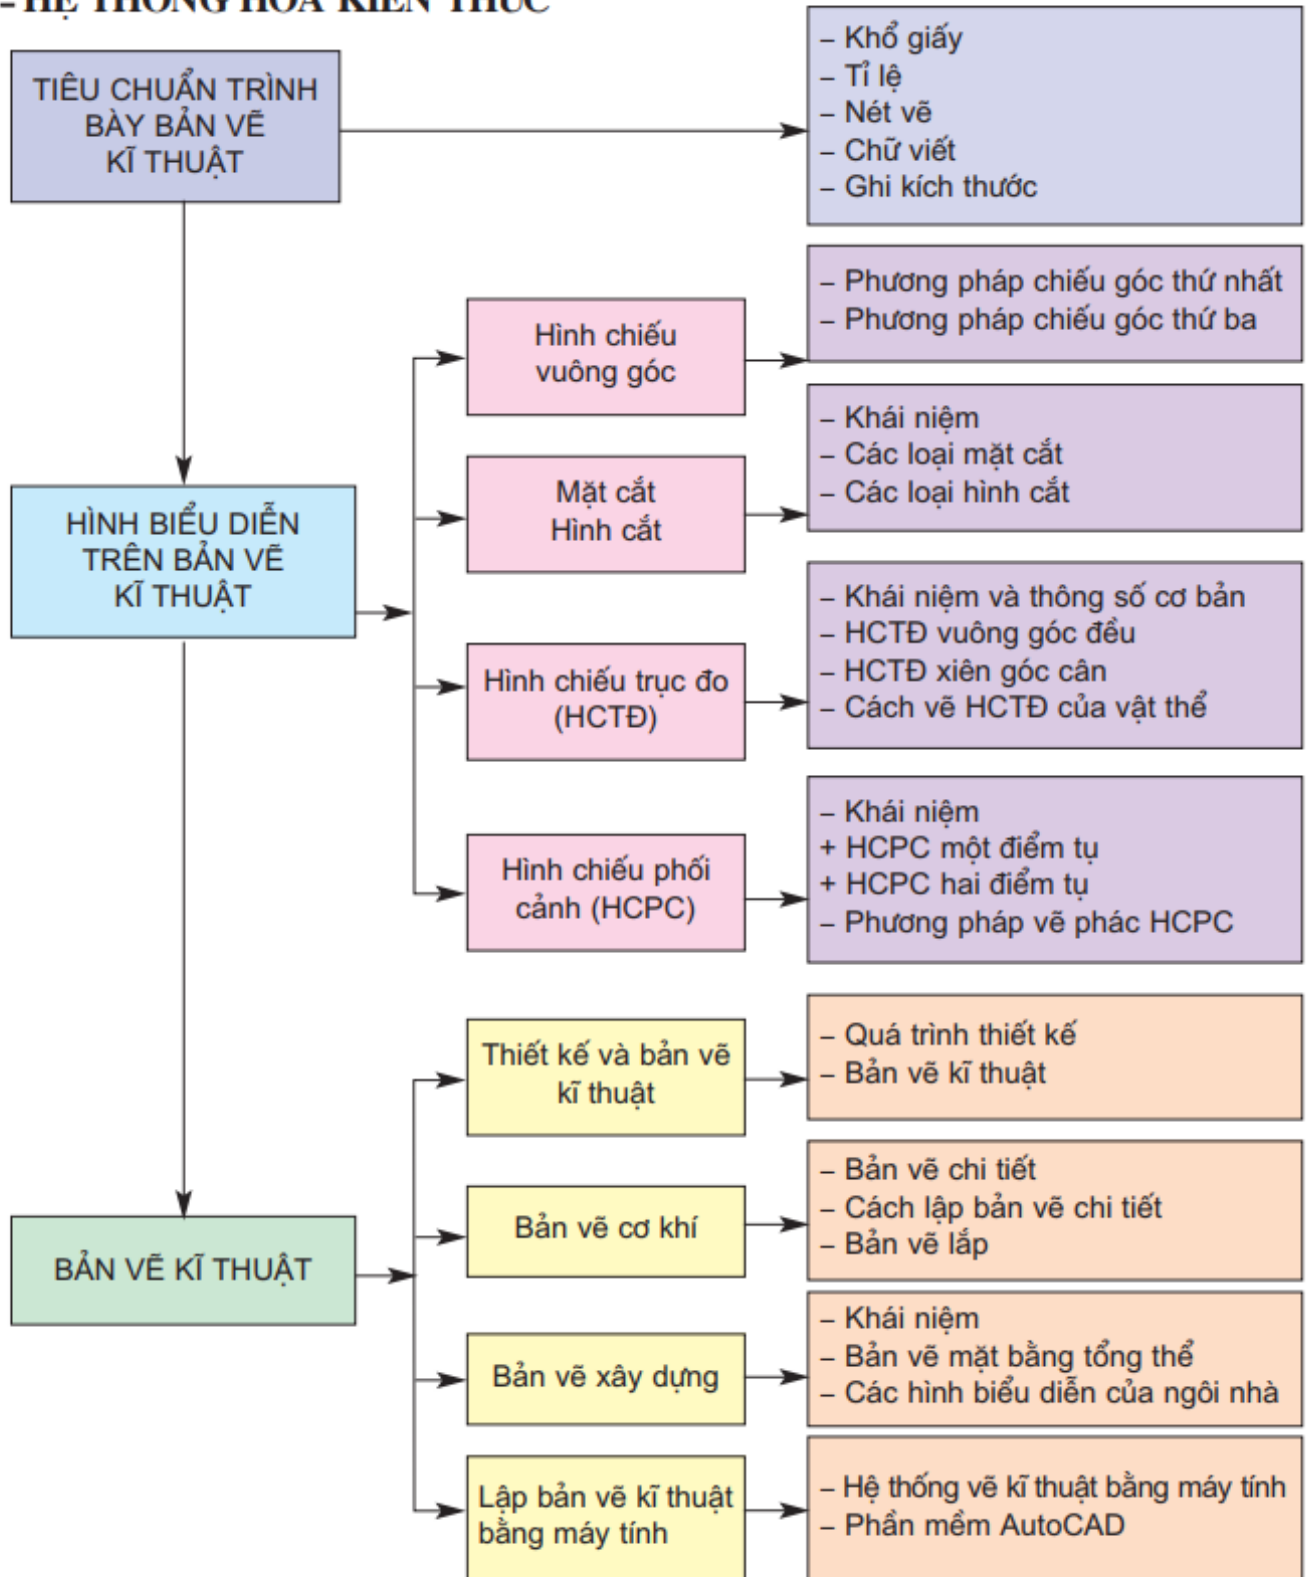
- HỆ THỐNG HOÁ KIẾN THỨC

TIÊU CHUẨN TRÌNH BÀY BẢN VẼ KĨ THUẬT

– Khổ giấy
– Tỉ lệ
– Nét vẽ
– Chữ viết
– Ghi kích thước

HÌNH BIỂU DIỄN TRÊN BẢN VẼ KĨ THUẬT

Hình chiếu vuông góc

– Phương pháp chiếu góc thứ nhất
– Phương pháp chiếu góc thứ ba

Mặt cắt
Hình cắt

– Khái niệm
– Các loại mặt cắt
– Các loại hình cắt

Hình chiếu trục đo (HCTĐ)

– Khái niệm và thông số cơ bản
– HCTĐ vuông góc đều
– HCTĐ xiên góc cân
– Cách vẽ HCTĐ của vật thể

Hình chiếu phối cảnh (HCPC)

– Khái niệm
+ HCPC một điểm tụ
+ HCPC hai điểm tụ
– Phương pháp vẽ phác HCPC

BẢN VẼ KĨ THUẬT

Thiết kế và bản vẽ kĩ thuật

– Quá trình thiết kế
– Bản vẽ kĩ thuật

Bản vẽ cơ khí

– Bản vẽ chi tiết
– Cách lập bản vẽ chi tiết
– Bản vẽ lắp

Bản vẽ xây dựng

– Khái niệm
– Bản vẽ mặt bằng tổng thể
– Các hình biểu diễn của ngôi nhà

Lập bản vẽ kĩ thuật bằng máy tính

– Hệ thống vẽ kĩ thuật bằng máy tính
– Phần mềm AutoCAD